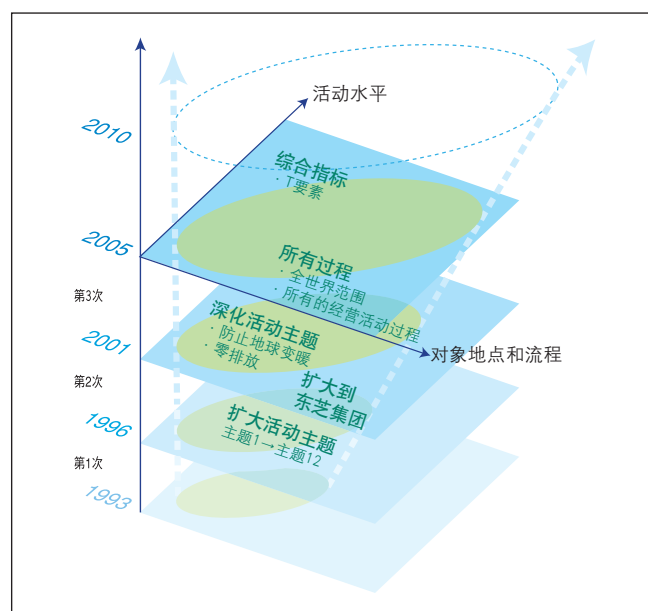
2010
2005
第3次
2001
第2次
1996
第1次
1993

活动水平

综合指标
· T要素

所有过程
· 全世界范围
· 所有的经营活动过程

对象地点和流程

深化活动主题
· 防止地球变暖
· 零排放

扩大到
东芝集团

扩大活动主题
主题1→主题12